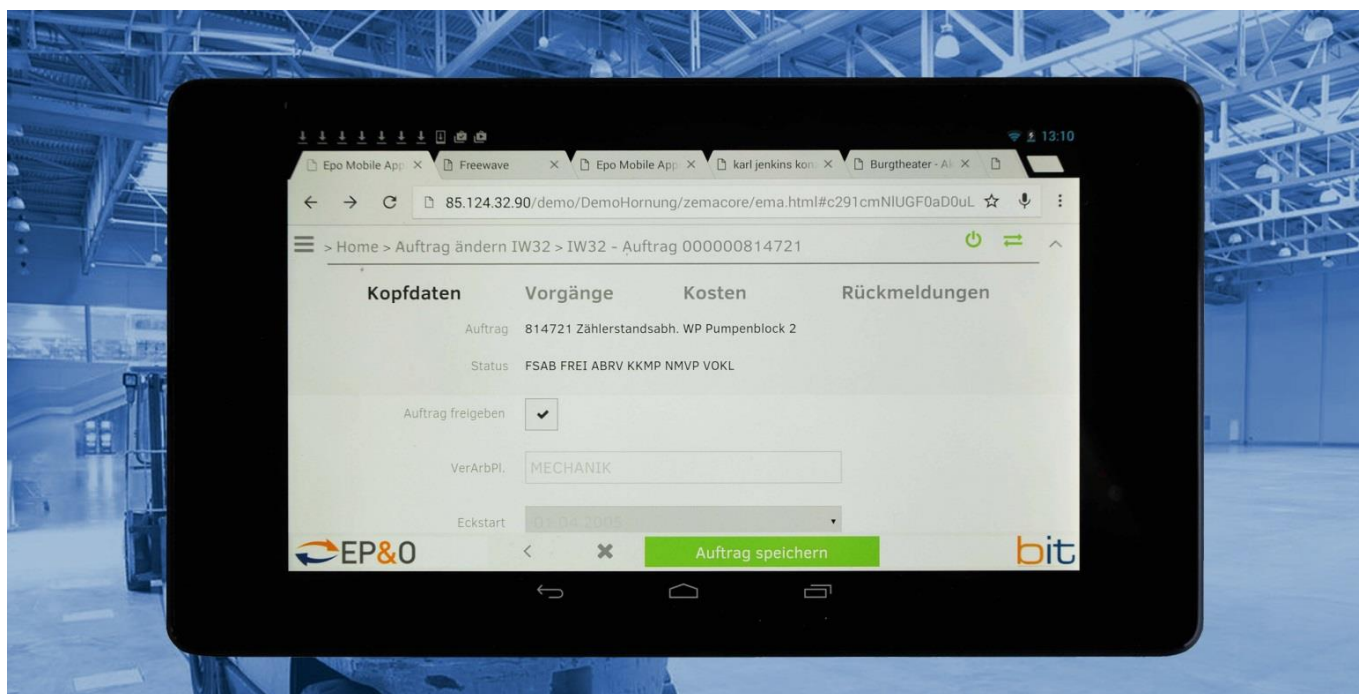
13:10

Epo Mobile App ×
Freewave ×
Epo Mobile App ×
karl jenkins kor ×
Burgtheater - Ak ×

85.124.32.90/demo/DemoHornung/zemacore/ema.html#c291cmNlUGF0aD0uL

> Home > Auftrag ändern IW32 > IW32 - Auftrag 000000814721

Kopfdaten Vorgänge Kosten Rückmeldungen

Auftrag 814721 Zählerstandsabh. WP Pumpenblock 2

Status FSAB FREI ABRV KKMP NMVP VOKL

Auftrag freigeben ✔

VerArbPl. MECHANIK

Eckstart 01.04.2005

EP&O < ✖ Auftrag speichern bit